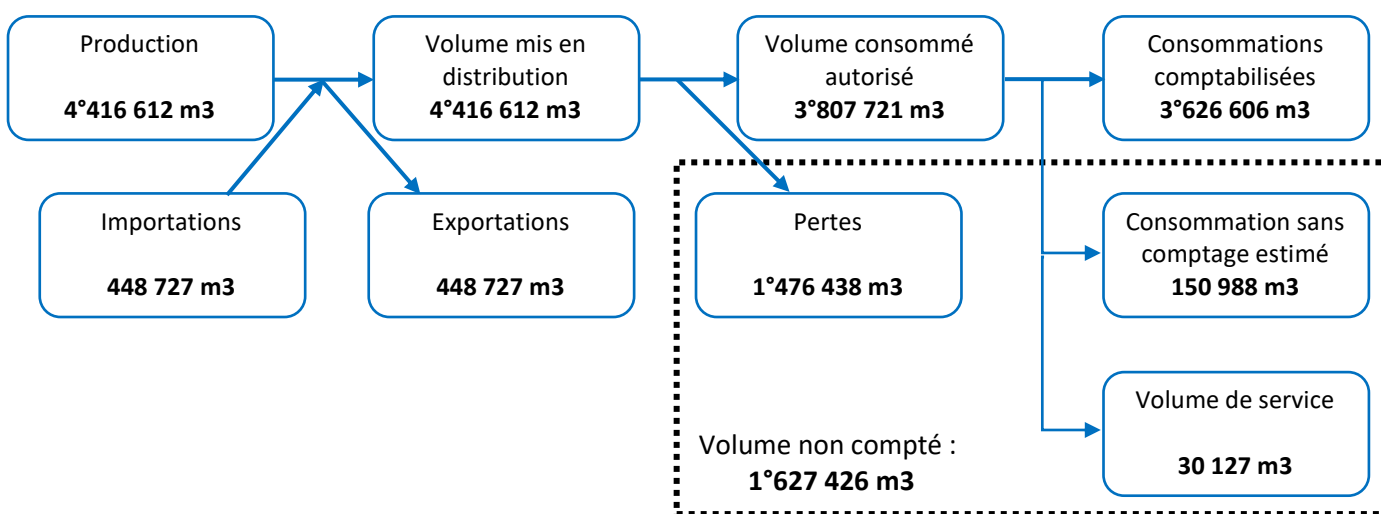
Production

**4°416 612 m3**

Volume mis en distribution
**4°416 612 m3**

Volume consommé autorisé
**3°807 721 m3**

Consommations comptabilisées
**3°626 606 m3**

Importations

**448 727 m3**

Exportations

**448 727 m3**

Pertes

**1°476 438 m3**

Consommation sans comptage estimé
**150 988 m3**

Volume de service

**30 127 m3**

Volume non compté :
**1°627 426 m3**